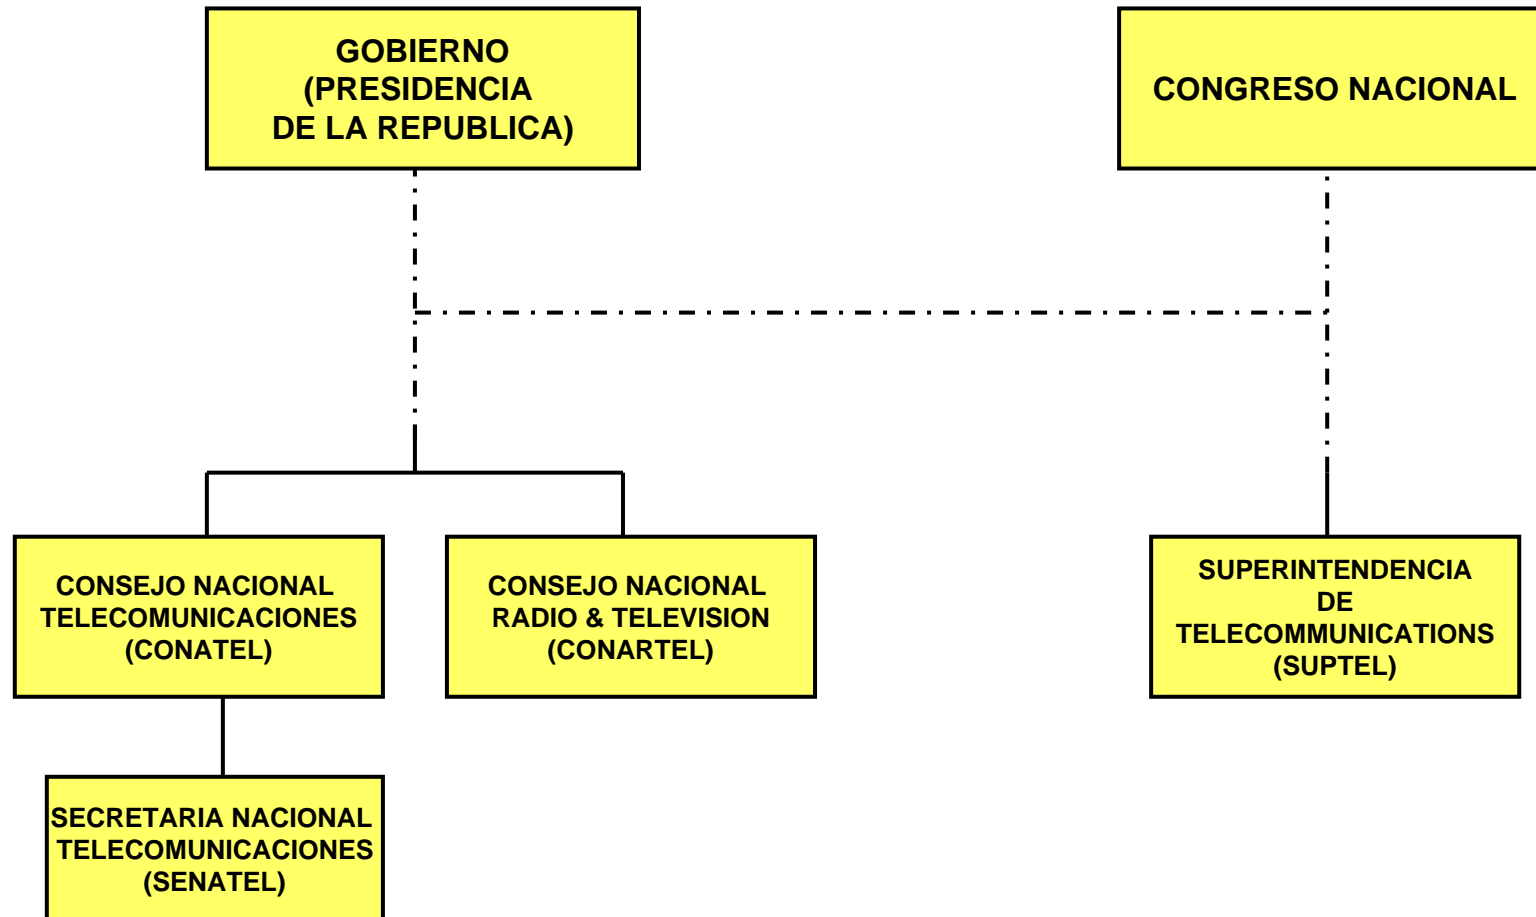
GOBIERNO
(PRESIDENCIA
DE LA REPUBLICA)

CONGRESO NACIONAL

CONSEJO NACIONAL
TELECOMUNICACIONES
(CONATEL)

CONSEJO NACIONAL
RADIO & TELEVISION
(CONARTEL)

SUPERINTENDENCIA
DE
TELECOMMUNICATIONS
(SUPTEL)

SECRETARIA NACIONAL
TELECOMUNICACIONES
(SENATEL)